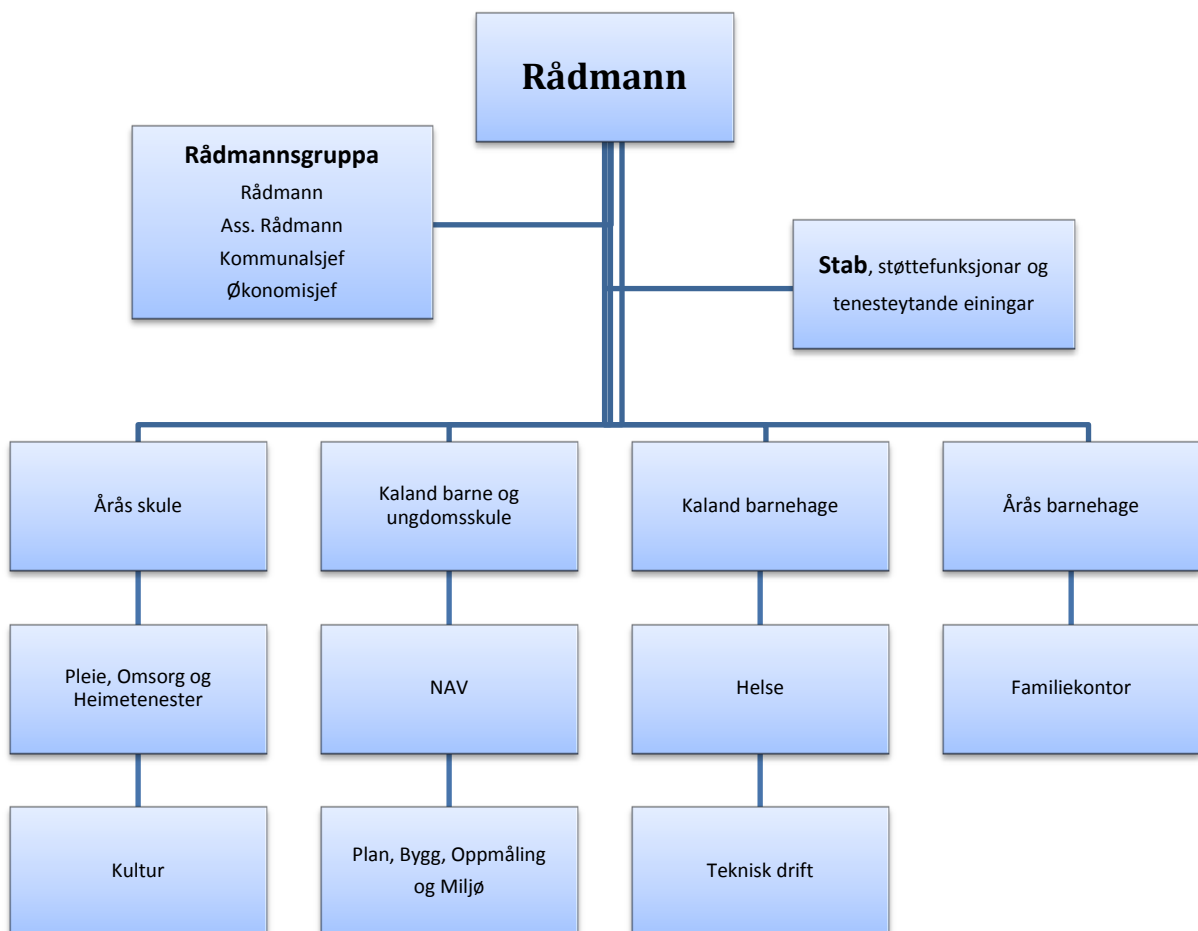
Rådmann

Rådmannsgruppa
Rådmann
Ass. Rådmann
Kommunalsjef
Økonomisjef

Stab, støttefunksjonar og tenesteytande einingar

Årås skule

Kaland barne og ungdomsskule

Kaland barnehage

Årås barnehage

Pleie, Omsorg og Heimetenester

NAV

Helse

Familiekontor

Kultur

Plan, Bygg, Oppmåling og Miljø

Teknisk drift